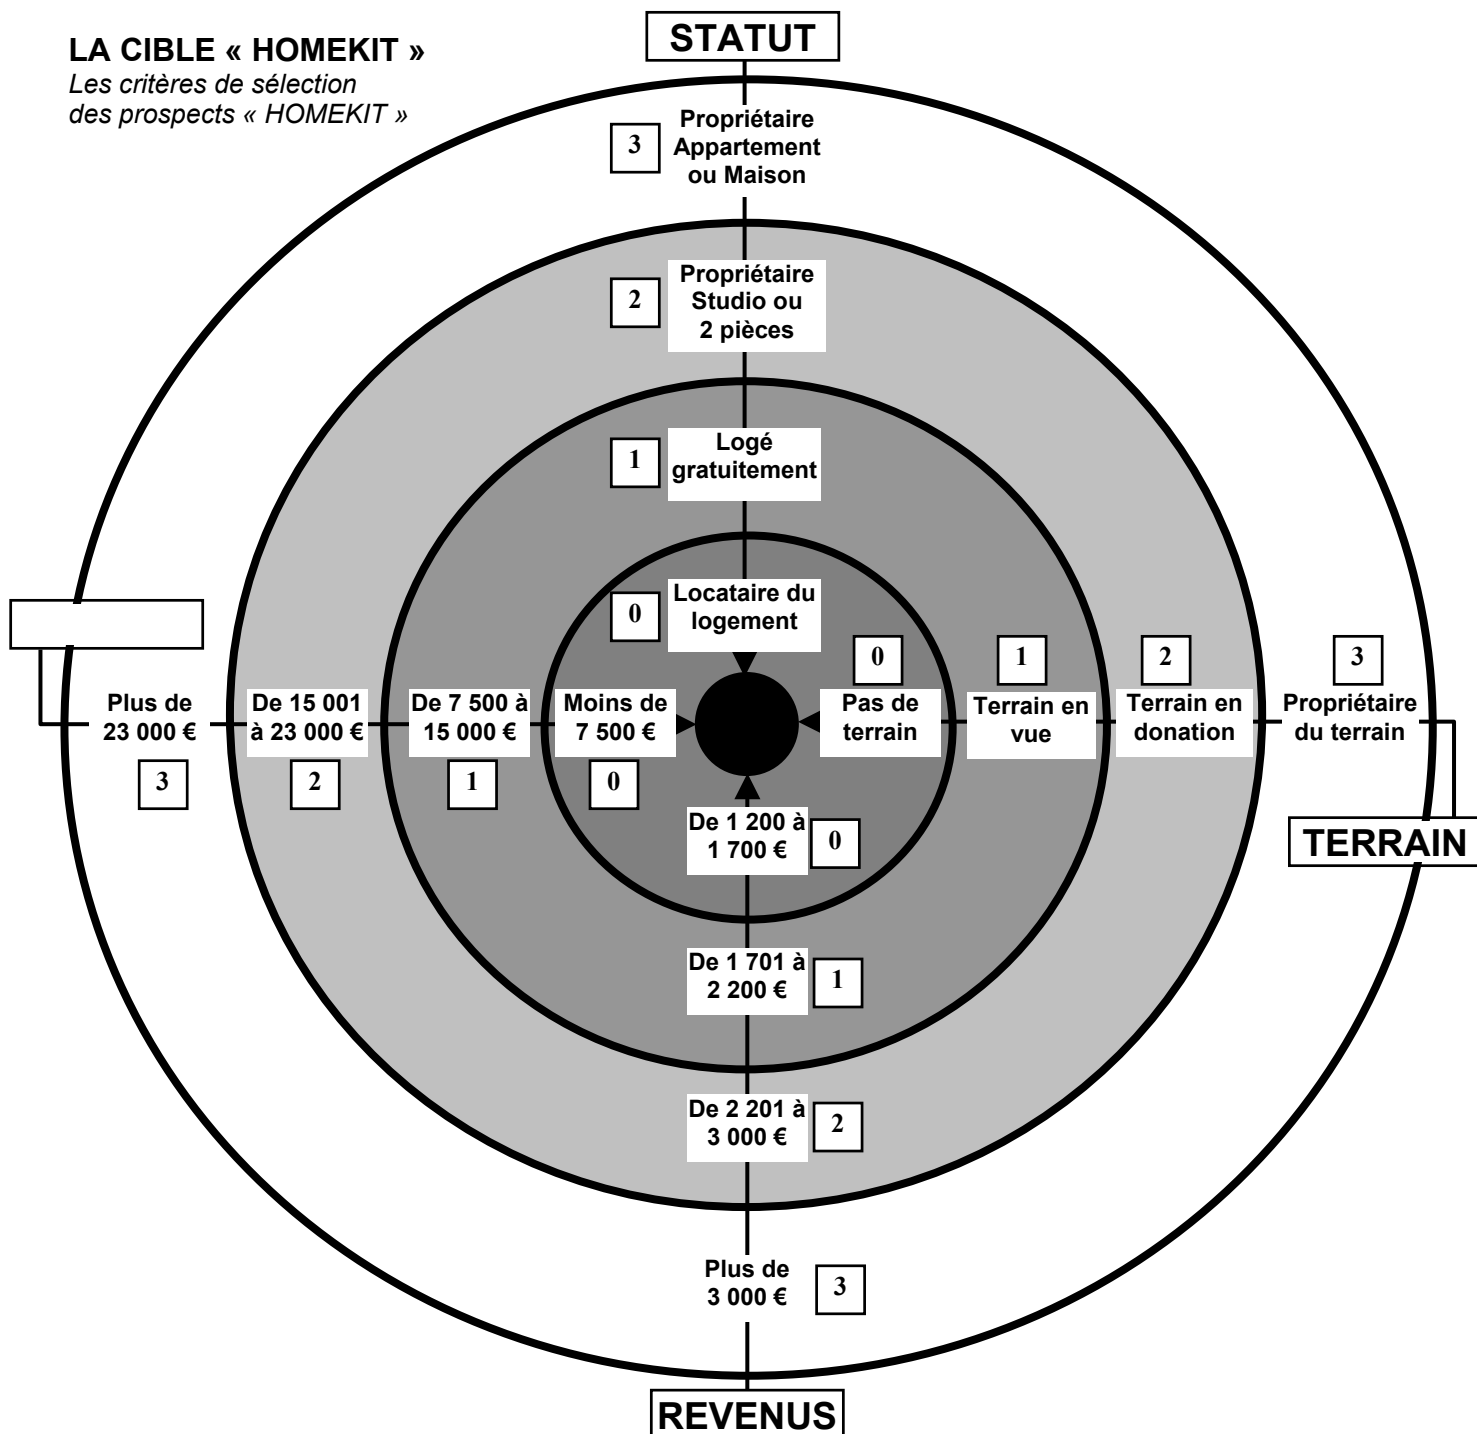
LA CIBLE « HOMEKIT »
*Les critères de sélection des prospects « HOMEKIT »*

STATUT

3 Propriétaire Appartement ou Maison

2 Propriétaire Studio ou 2 pièces

1 Logé gratuitement

0 Locataire du logement

Plus de 23 000 € 3

De 15 001 à 23 000 € 2

De 7 500 à 15 000 € 1

Moins de 7 500 € 0

0 Pas de terrain

1 Terrain en vue

2 Terrain en donation

3 Propriétaire du terrain

TERRAIN

De 1 200 à 1 700 € 0

De 1 701 à 2 200 € 1

De 2 201 à 3 000 € 2

Plus de 3 000 € 3

REVENUS